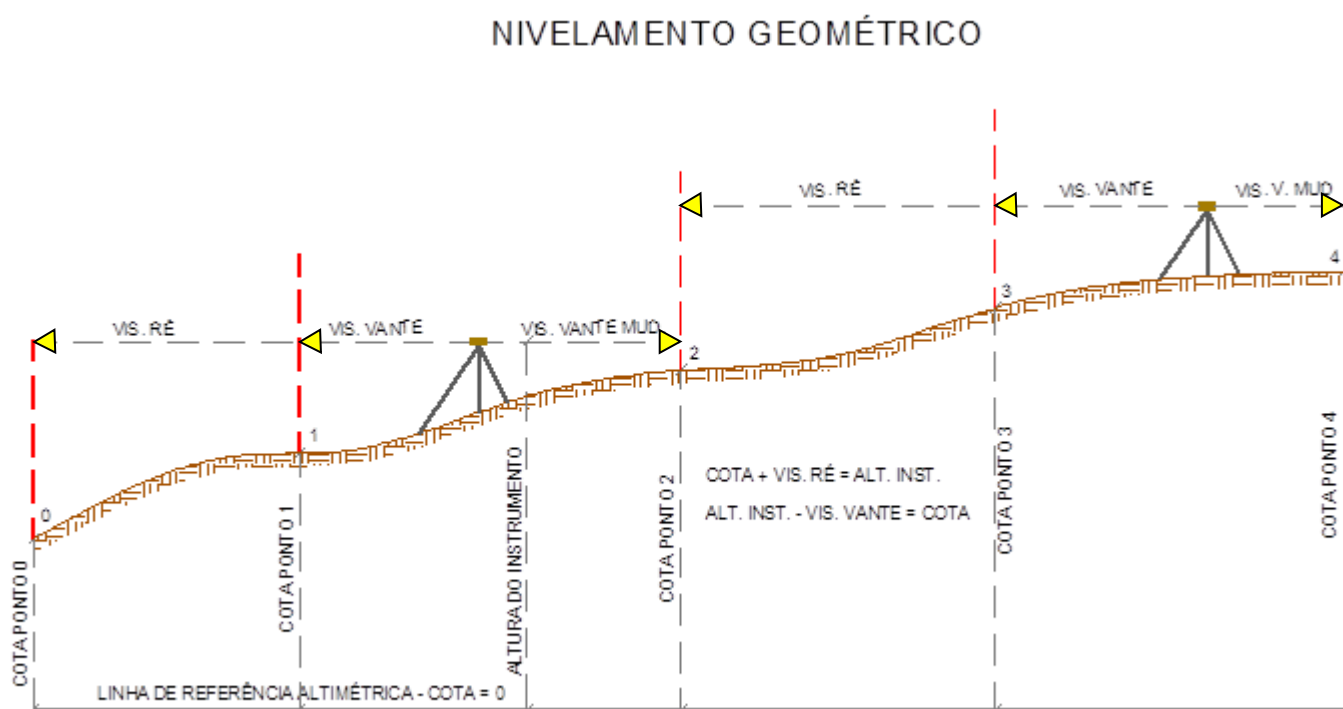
NIVELAMENTO GEOMÉTRICO

VIS. RÉ

VIS. VANTE

VIS. VANTE MUD

VIS. RÉ

VIS. VANTE

VIS. V. MUD

0

1

2

3

4

COTA PONTO 0

COTA PONTO 1

ALTURA DO INSTRUMENTO

COTA PONTO 2

COTA + VIS. RÉ = ALT. INST.

ALT. INST. - VIS. VANTE = COTA

COTA PONTO 3

COTA PONTO 4

LINHA DE REFERÊNCIA ALTIMÉTRICA - COTA = 0